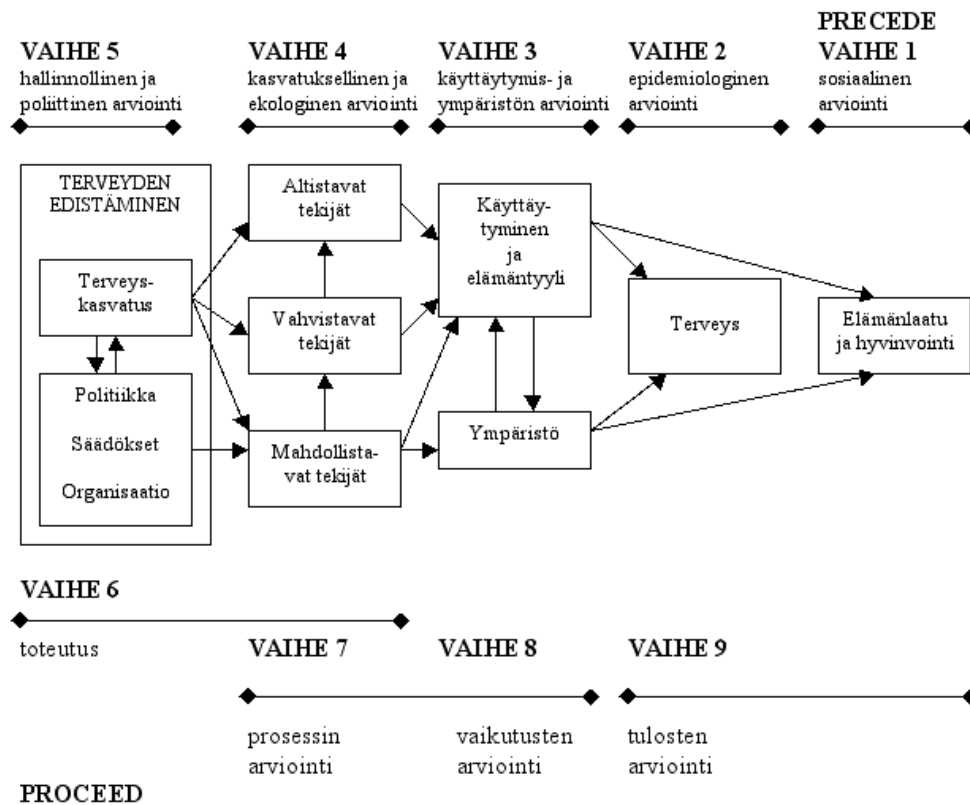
PRECEDE

VAIHE 5
hallinnollinen ja poliittinen arviointi

VAIHE 4
kasvatuksellinen ja ekologinen arviointi

VAIHE 3
käyttäytymis- ja ympäristön arviointi

VAIHE 2
epidemiologinen arviointi

VAIHE 1
sosiaalinen arviointi

TERVEYDEN EDISTÄMINEN

Terveys-kasvatus

Politiikka

Säädökset

Organisaatio

Altistavat tekijät

Vahvistavat tekijät

Mahdollista-vat tekijät

Käyttäy-tyminen ja elämäntyyli

Ympäristö

Terveys

Elämänlaatu ja hyvinvointi

VAIHE 6

toteutus

VAIHE 7

VAIHE 8

VAIHE 9

prosessin arviointi

vaikutusten arviointi

tulosten arviointi

PROCEED